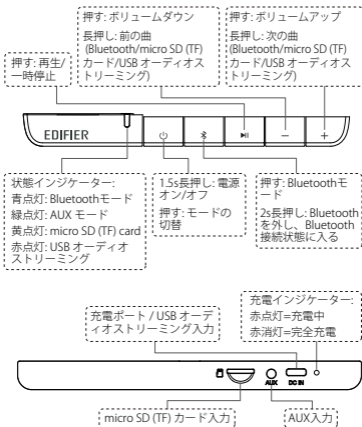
押す: ボリュームダウン

長押し: 前の曲 (Bluetooth/micro SD (TF) カード/USB オーディオストリーミング)

押す: ボリュームアップ

長押し: 次の曲 (Bluetooth/micro SD (TF) カード/USB オーディオストリーミング)

押す: 再生/一時停止

EDIFIER

状態インジケーター:
青点灯: Bluetoothモード
緑点灯: AUX モード
黄点灯: micro SD (TF) card
赤点灯: USB オーディオストリーミング

1.5s長押し: 電源オン/オフ

押す: モードの切替

押す: Bluetoothモード

2s長押し: Bluetoothを外し、Bluetooth接続状態に入る

充電インジケーター:
赤点灯=充電中
赤消灯=完全充電

充電ポート / USB オーディオストリーミング入力

AUX

DC IN

micro SD (TF) カード入力

AUX入力